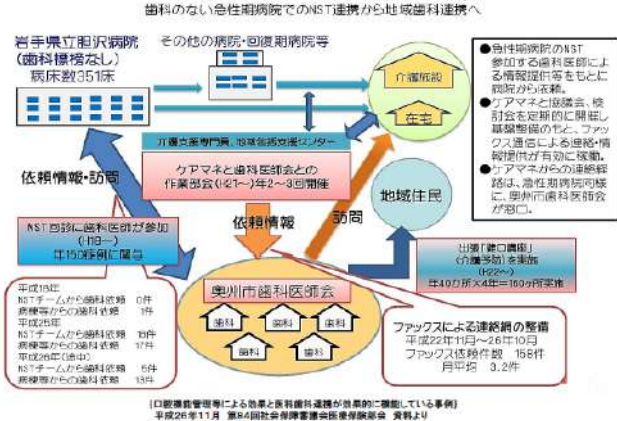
歯科のない急性期病院でのNST連携から地域歯科連携へ

岩手県立胆沢病院（歯科標榜なし）病床数351床

その他の病院・回復期病院等

介護施設

在宅

●急性期病院のNSTに参加する歯科医師による情報提供等をもとに病院から依頼。
●ケアマネと施設、検討会を定期的に開催し基盤整備の下、ファックス通信による連絡・情報提供が有効に機能。
●ケアマネからの連絡経路は、急性期病院同様に、奥州市歯科医師会が窓口。

介護支援専門員、地域包括支援センター

ケアマネと歯科医師会との作業部会（H21〜）年2〜3回開催

依頼情報・訪問

地域住民

依頼情報

訪問

NST回診に歯科医師が参加（H19〜）年150回程度に関与

出張「健口講座」（介護予防）を実施（H22〜）年40カ所×4年＝160カ所実施

奥州市歯科医師会

歯科 歯科 歯科 歯科 歯科 歯科

平成18年
NSTチームから歯科依頼 0件
病棟等からの歯科依頼 1件
平成25年
NSTチームから歯科依頼 10件
病棟等からの歯科依頼 17件
平成26年（途中）
NSTチームから歯科依頼 5件
病棟等からの歯科依頼 13件

ファックスによる連絡網の整備
平成22年11月〜26年10月
ファックス依頼件数 158件
月平均 3.2件

（口腔機能管理等による効果と医科歯科連携が効果的に機能している事例）
平成26年11月 第84回社会保障審議会医療保険部会 資料より